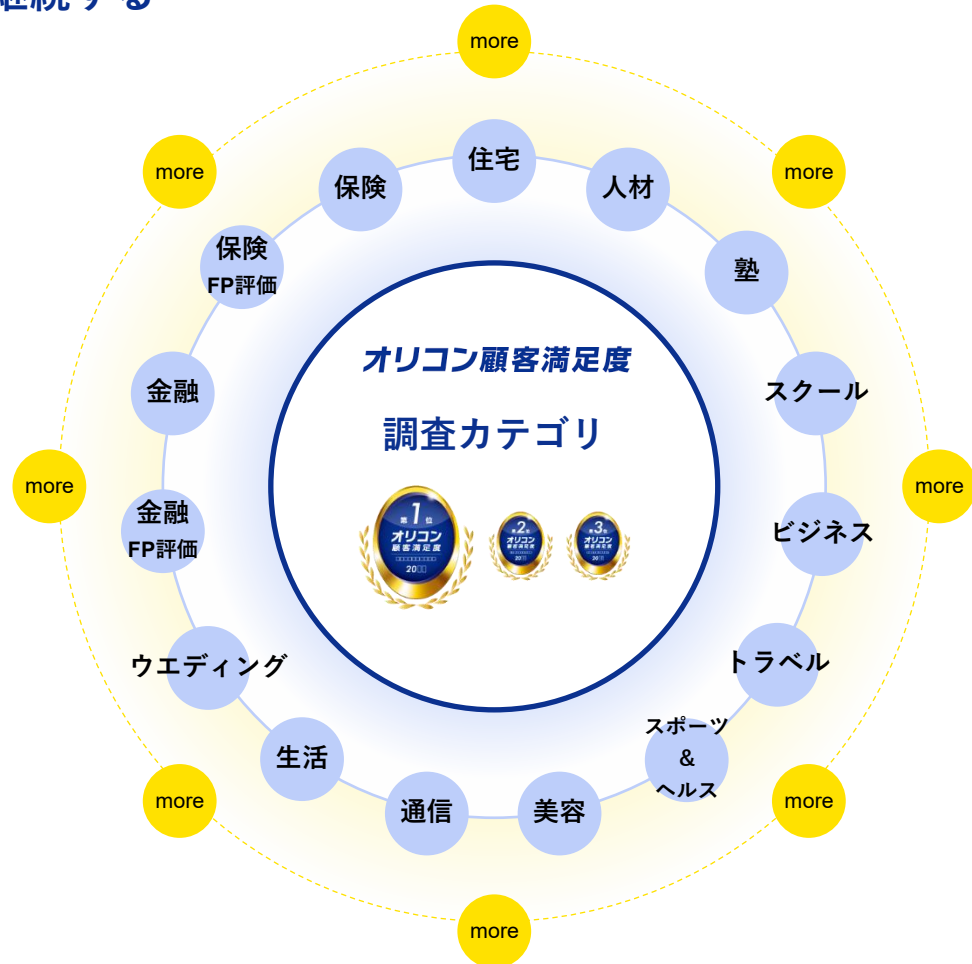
継続する

more

more

more

more

more

more

more

more

住宅

人材

塾

スクール

ビジネス

トラベル

スポーツ & ヘルス

美容

通信

生活

ウエディング

金融 FP評価

金融

保険 FP評価

保険

オリコン顧客満足度

調査カテゴリ

第1位 オリコン顧客満足度 20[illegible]

第2位 オリコン顧客満足度 20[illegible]

第3位 オリコン顧客満足度 20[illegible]